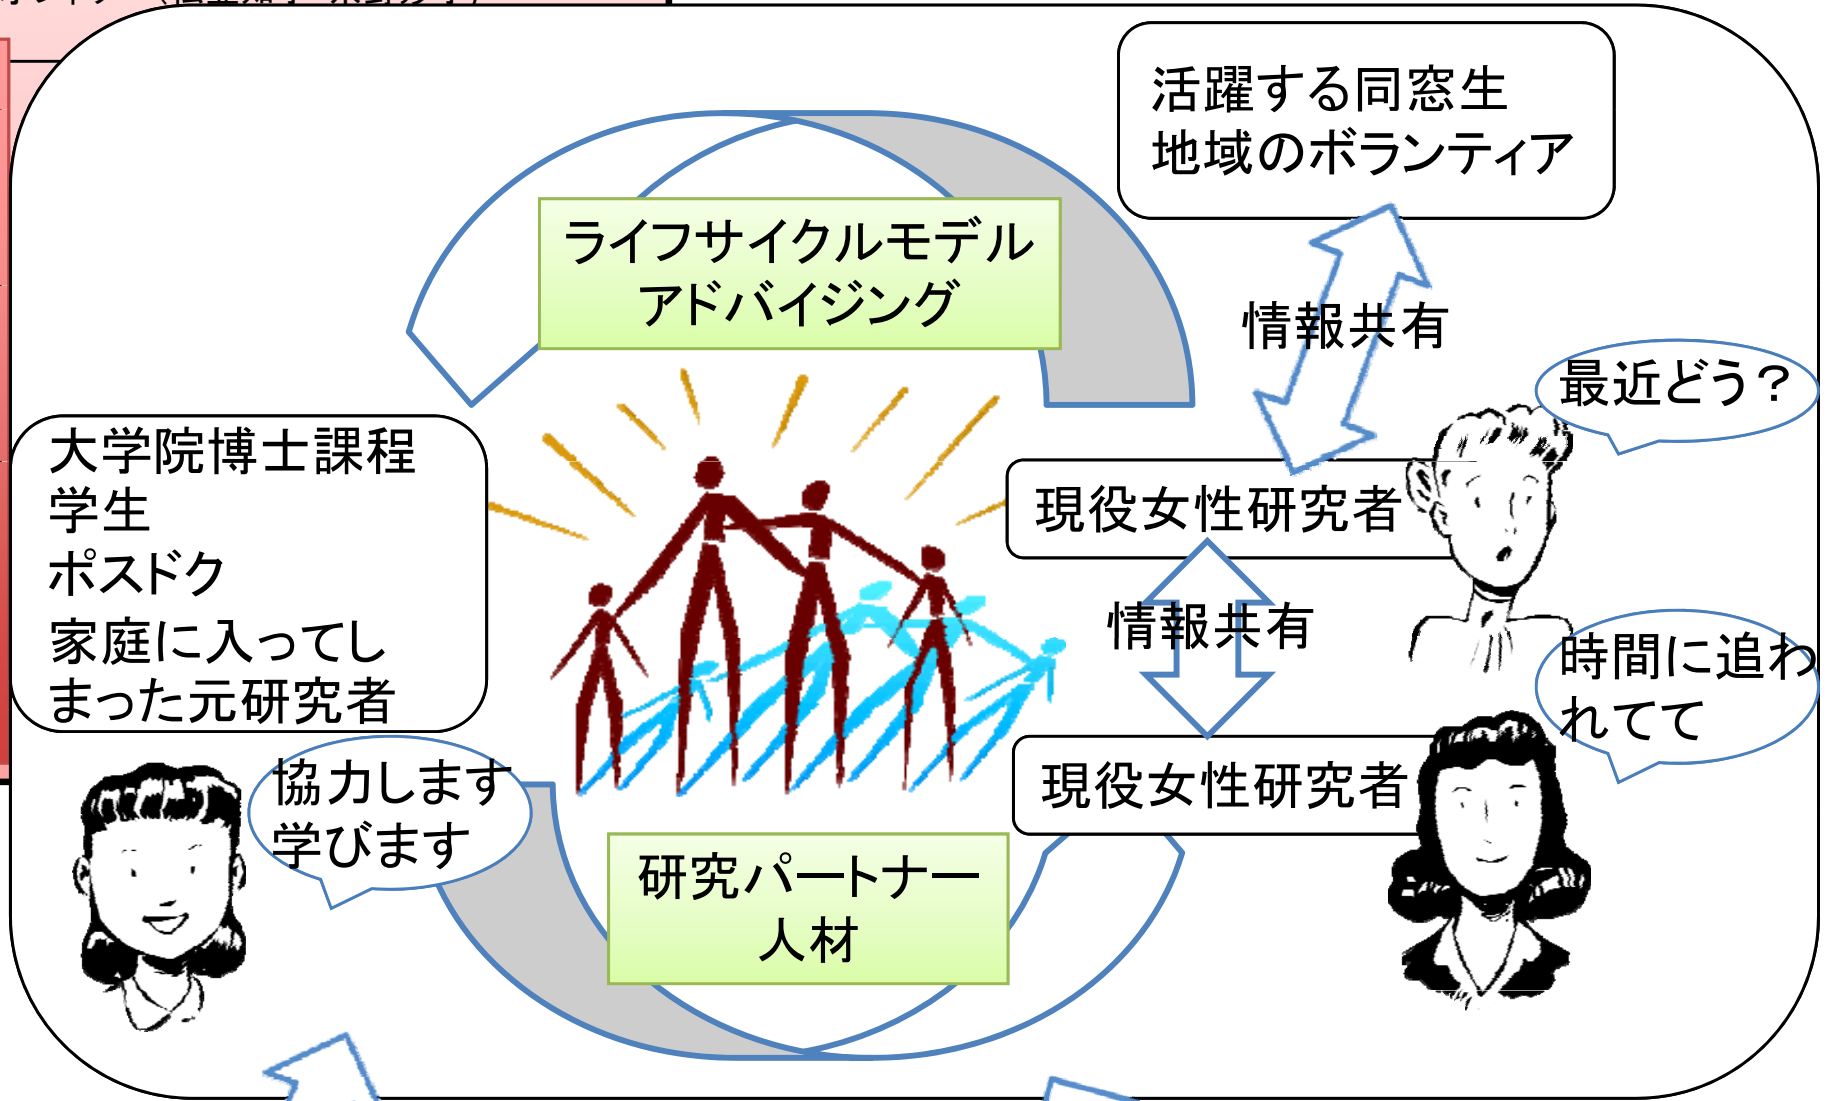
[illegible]

活躍する同窓生
地域のボランティア

ライフサイクルモデル
アドバイジング

情報共有

最近どう？

大学院博士課程
学生
ポスドク
家庭に入ってしまった元研究者

現役女性研究者

情報共有

時間に追われてて

現役女性研究者

協力します
学びます

研究パートナー
人材